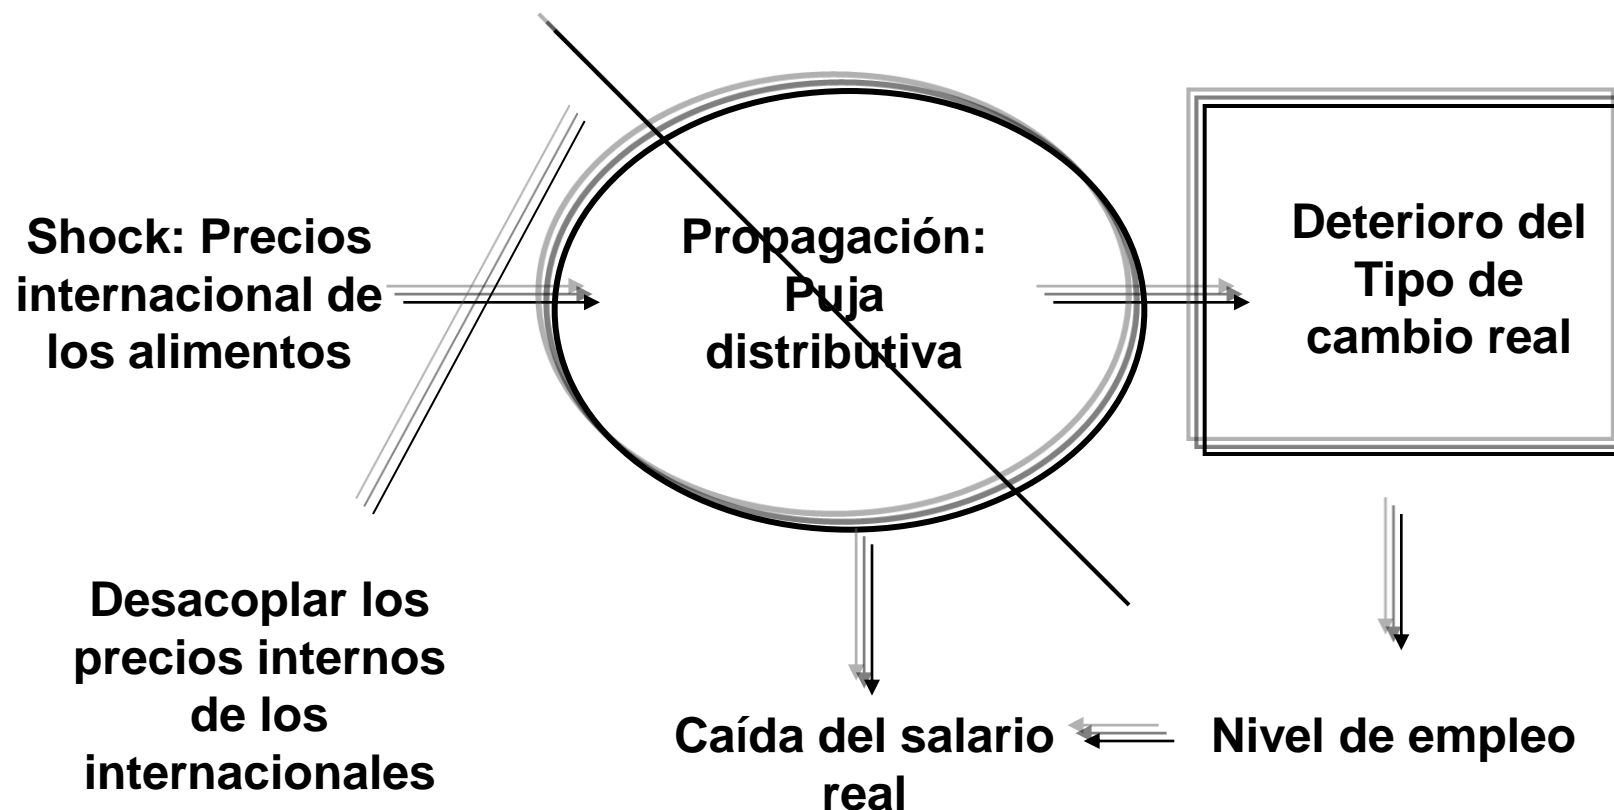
Shock: Precios internacional de los alimentos

Propagación: Puja distributiva

Deterioro del Tipo de cambio real

Desacoplar los precios internos de los internacionales

Caída del salario real

Nivel de empleo